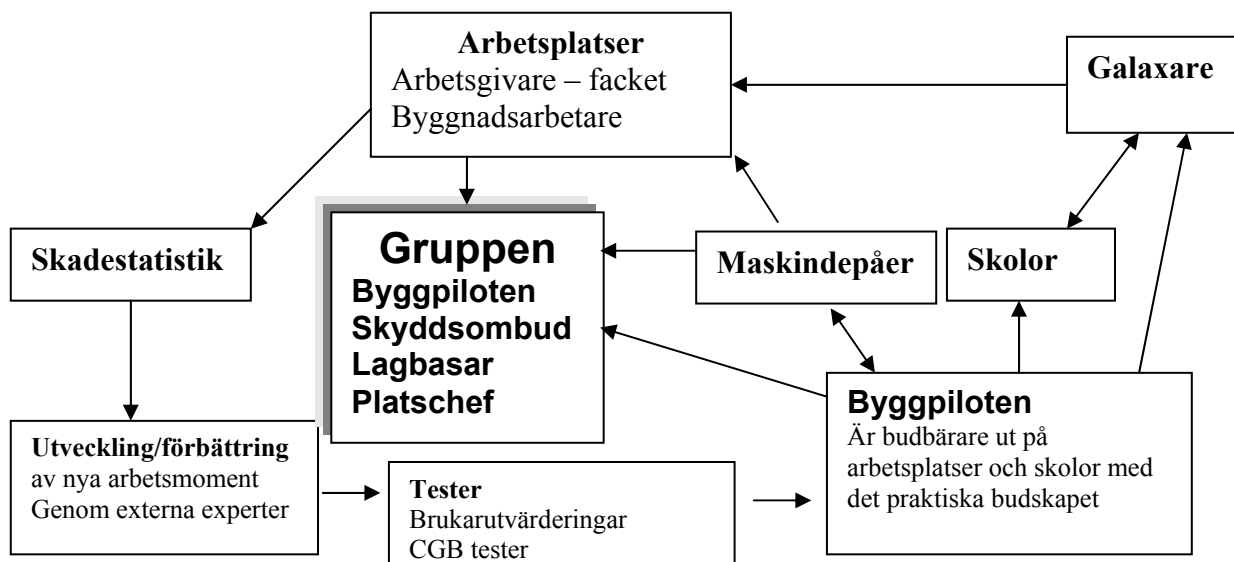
**Arbetsplatser**
Arbetsgivare – facket
Byggnadsarbetare

**Galaxare**

**Skadestatistik**

**Gruppen**
**Byggpiloten**
**Skyddsombud**
**Lagbasar**
**Platschef**

**Maskindepåer**

**Skolor**

**Utveckling/förbättring**
av nya arbetsmoment
Genom externa experter

**Tester**
Brukarutvärderingar
CGB tester

**Byggpiloten**
Är budbärare ut på arbetsplatser och skolor med det praktiska budskapet